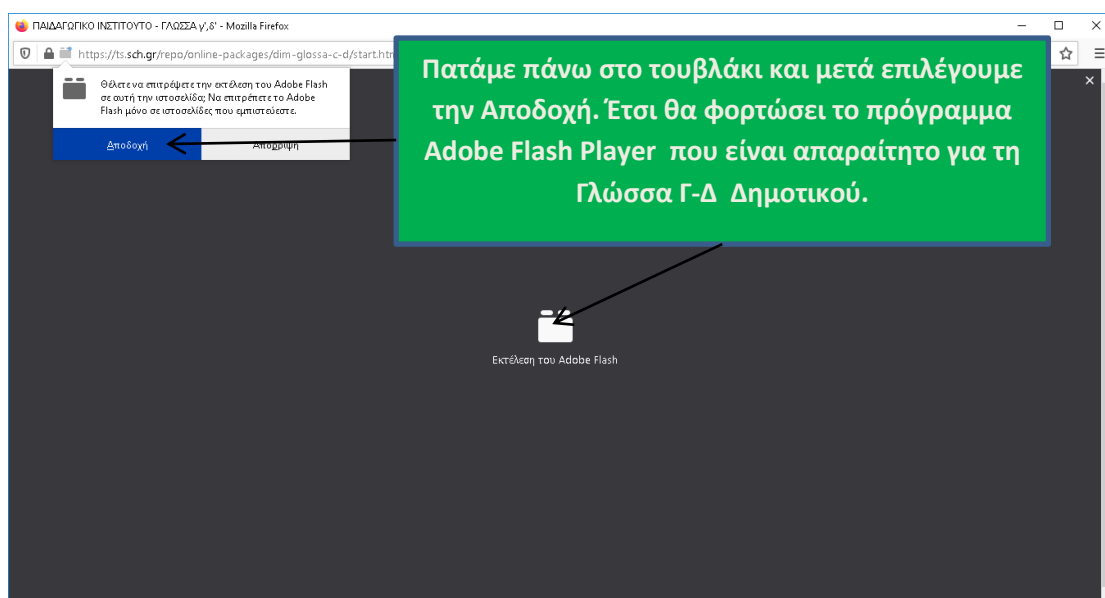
ΠΑΙΔΑΓΩΓΙΚΟ ΙΝΣΤΙΤΟΥΤΟ - ΓΛΩΣΣΑ γ',δ' - Mozilla Firefox

https://ts.sch.gr/repo/online-packages/dim-glossa-c-d/start.htm

Θέλετε να επιτρέψετε την εκτέλεση του Adobe Flash σε αυτή την ιστοσελίδα; Να επιτρέπετε το Adobe Flash μόνο σε ιστοσελίδες που εμπιστεύεστε.

Αποδοχή

Απόρριψη

Πατάμε πάνω στο τουβλάκι και μετά επιλέγουμε την Αποδοχή. Έτσι θα φορτώσει το πρόγραμμα Adobe Flash Player που είναι απαραίτητο για τη Γλώσσα Γ-Δ Δημοτικού.

Εκτέλεση του Adobe Flash